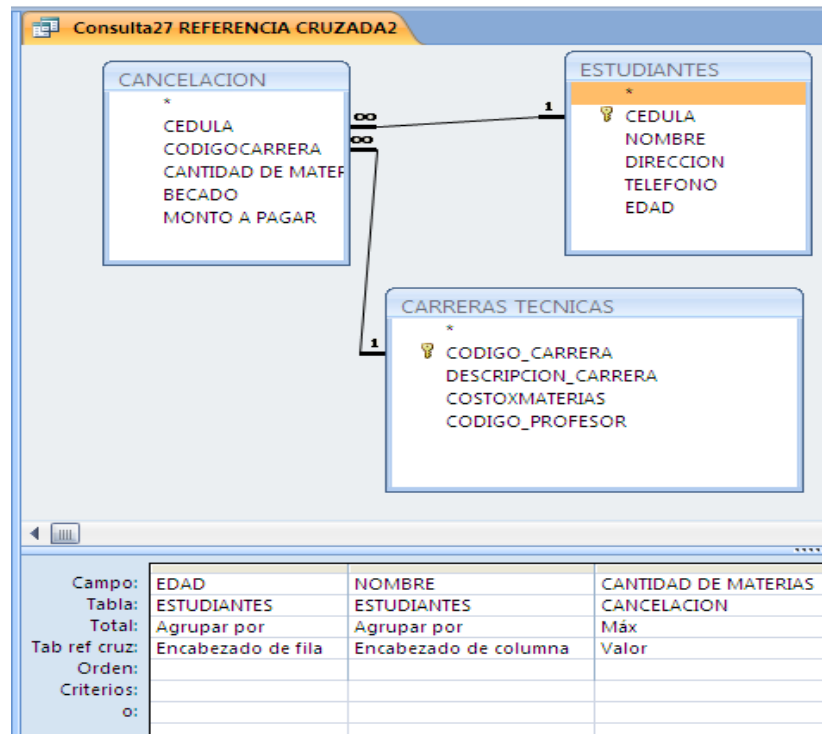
Consulta27 REFERENCIA CRUZADA2

CANCELACION
*
CEDULA
CODIGOCARRERA
CANTIDAD DE MATEF
BECADO
MONTO A PAGAR

ESTUDIANTES
*
CEDULA
NOMBRE
DIRECCION
TELEFONO
EDAD

CARRERAS TECNICAS
*
CODIGO_CARRERA
DESCRIPCION_CARRERA
COSTOXMATERIAS
CODIGO_PROFESOR

$\infty$ 1
$\infty$ 1

| | | | |
|---|---|---|---|
| Campo: | EDAD | NOMBRE | CANTIDAD DE MATERIAS |
| Tabla: | ESTUDIANTES | ESTUDIANTES | CANCELACION |
| Total: | Agrupar por | Agrupar por | Máx |
| Tab ref cruz: | Encabezado de fila | Encabezado de columna | Valor |
| Orden: | | | |
| Criterios: | | | |
| o: | | | |